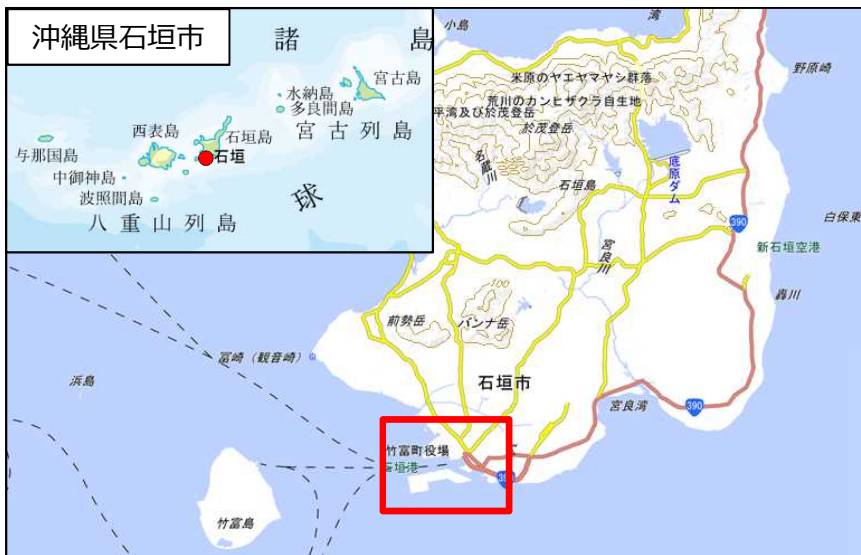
沖縄県石垣市

諸 島

宮古島
水納島
多良間島
宮 古 列 島
西表島
石垣島
与那国島
石垣
中御神島
波照間島
球
八 重 山 列 島

小島
湾
米原のヤエヤマヤシ群落
荒川のカンヒザクラ自生地
平濃及び於茂登岳
於茂登岳
野原崎
名蔵川
底原ダム
石垣島
390
白保崎
新石垣空港
宮良川
轟川
100
前勢岳
バンナ岳
冨崎（観音崎）
浜島
石垣市
宮良湾
390
竹富町役場
石垣港
390
竹富島